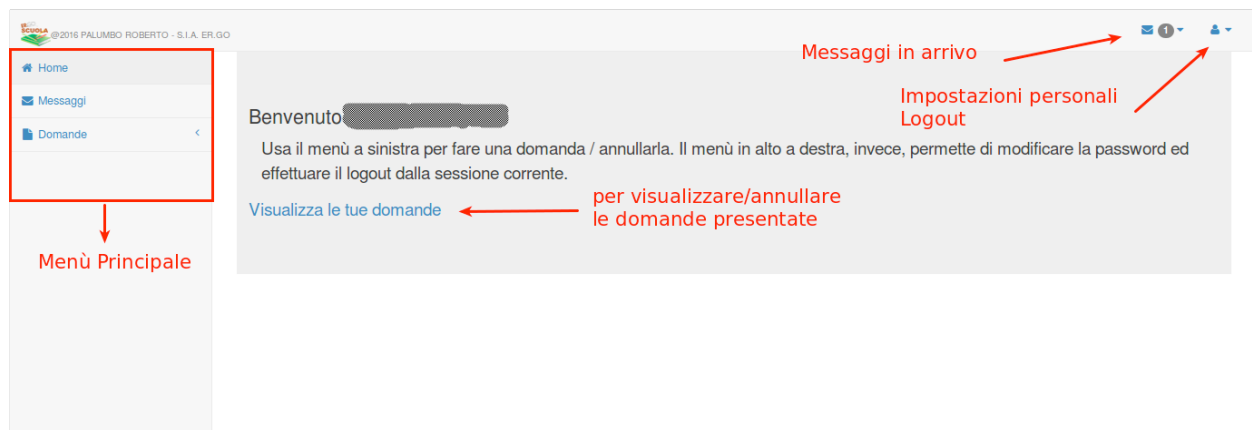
SCUOLA @2016 PALUMBO ROBERTO - S.I.A. ER.GO

1

Messaggi in arrivo

Impostazioni personali
Logout

Home

Messaggi

Domande

Menù Principale

Benvenuto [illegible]

Usa il menù a sinistra per fare una domanda / annullarla. Il menù in alto a destra, invece, permette di modificare la password ed effettuare il logout dalla sessione corrente.

Visualizza le tue domande

per visualizzare/annullare
le domande presentate